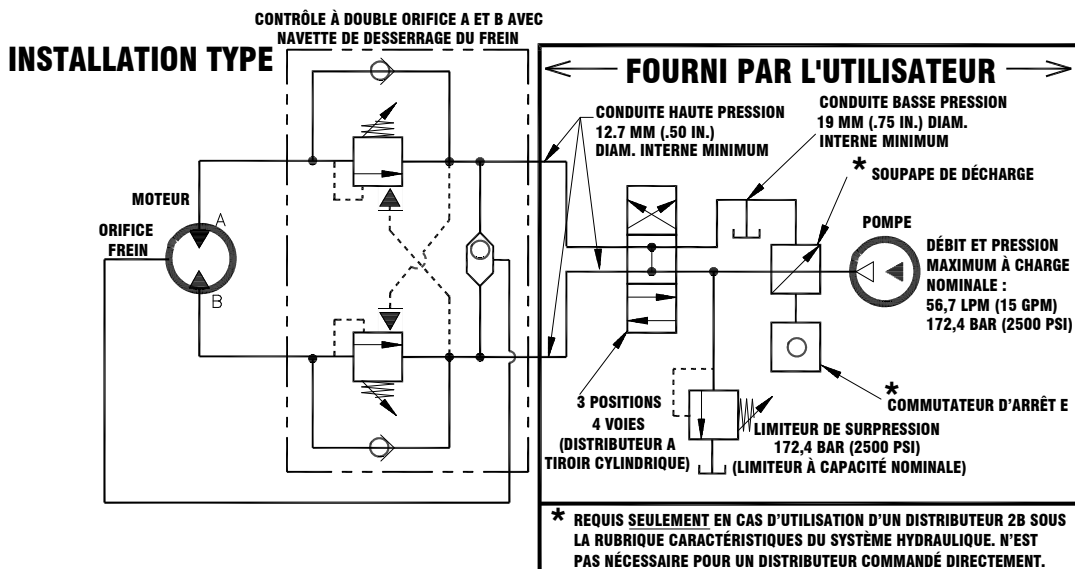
CONTRÔLE À DOUBLE ORIFICE A ET B AVEC NAVETTE DE DESSERRAGE DU FREIN

INSTALLATION TYPE

FOURNI PAR L'UTILISATEUR

CONDUITE HAUTE PRESSION
12.7 MM (.50 IN.)
DIAM. INTERNE MINIMUM

CONDUITE BASSE PRESSION
19 MM (.75 IN.) DIAM.
INTERNE MINIMUM

* SOUPAPE DE DÉCHARGE

MOTEUR

ORIFICE
FREIN

A

B

POMPE

DÉBIT ET PRESSION
MAXIMUM À CHARGE
NOMINALE :
56,7 LPM (15 GPM)
172,4 BAR (2500 PSI)

3 POSITIONS
4 VOIES
(DISTRIBUTEUR A
TIROIR CYLINDRIQUE)

LIMITEUR DE SURPRESSION
172,4 BAR (2500 PSI)
(LIMITEUR À CAPACITÉ NOMINALE)

* COMMUTATEUR D'ARRÊT E

* REQUIS SEULEMENT EN CAS D'UTILISATION D'UN DISTRIBUTEUR 2B SOUS LA RUBRIQUE CARACTÉRISTIQUES DU SYSTÈME HYDRAULIQUE. N'EST PAS NÉCESSAIRE POUR UN DISTRIBUTEUR COMMANDÉ DIRECTEMENT.